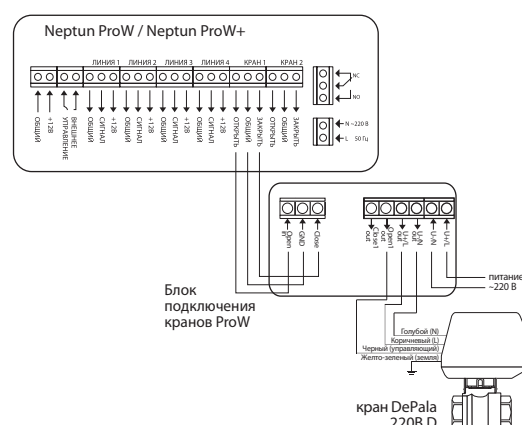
Neptun ProW / Neptun ProW+

ЛИНИЯ 1 ЛИНИЯ 2 ЛИНИЯ 3 ЛИНИЯ 4 КРАН 1 КРАН 2

NC
NO

N ~220 В
L 50 Гц

ОБЩИЙ +12В ВНЕШНЕЕ УПРАВЛЕНИЕ ОБЩИЙ СИГНАЛ +12В ОБЩИЙ СИГНАЛ +12В ОБЩИЙ СИГНАЛ +12В ОБЩИЙ СИГНАЛ +12В ОТКРЫТЬ ОБЩИЙ ЗАКРЫТЬ ОТКРЫТЬ ОБЩИЙ ЗАКРЫТЬ

Open in GND Close

Close out Open out U/L out U/N out U/N U/L

питание ~220 В

Блок подключения кранов ProW

Голубой (N)
Коричневый (L)
Черный (управляющий)
Желто-зеленый (земля)

кран DePala 220В D